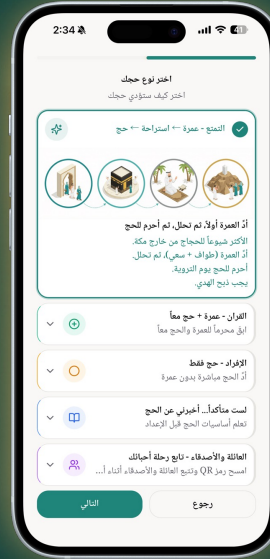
2:34

41

اختر نوع حجك

اختر كيف ستؤدي حجك

التمتع - عمرة ← استراحة ← حج

أدِّ العمرة أولاً، ثم تحلل، ثم أحرم للحج

الأكثر شيوعاً للحجاج من خارج مكة.
أدِّ العمرة (طواف + سعي)، ثم تحلل.
أحرم للحج يوم التروية.
يجب ذبح الهدي.

القران - عمرة + حج معاً

ابقَ محرماً للعمرة والحج معاً

الإفراد - حج فقط

أدِّ الحج مباشرة بدون عمرة

لست متأكداً... أخبرني عن الحج

تعلم أساسيات الحج قبل الإعداد

العائلة والأصدقاء - تابع رحلة أحبائك

امسح رمز QR وتتبع العائلة والأصدقاء أثناء أ...

رجوع

التالي